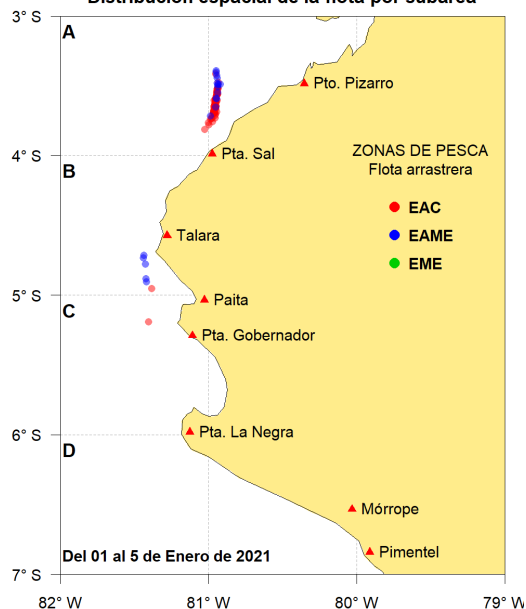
Distribución espacial de la flota por subárea

3° S
4° S
5° S
6° S
7° S

A
B
C
D

Pto. Pizarro
Pta. Sal
Talara
Paita
Pta. Gobernador
Pta. La Negra
Mórrope
Pimentel

ZONAS DE PESCA
Flota arrastrera
EAC
EAME
EME

Del 01 al 5 de Enero de 2021

82° W
81° W
80° W
79° W